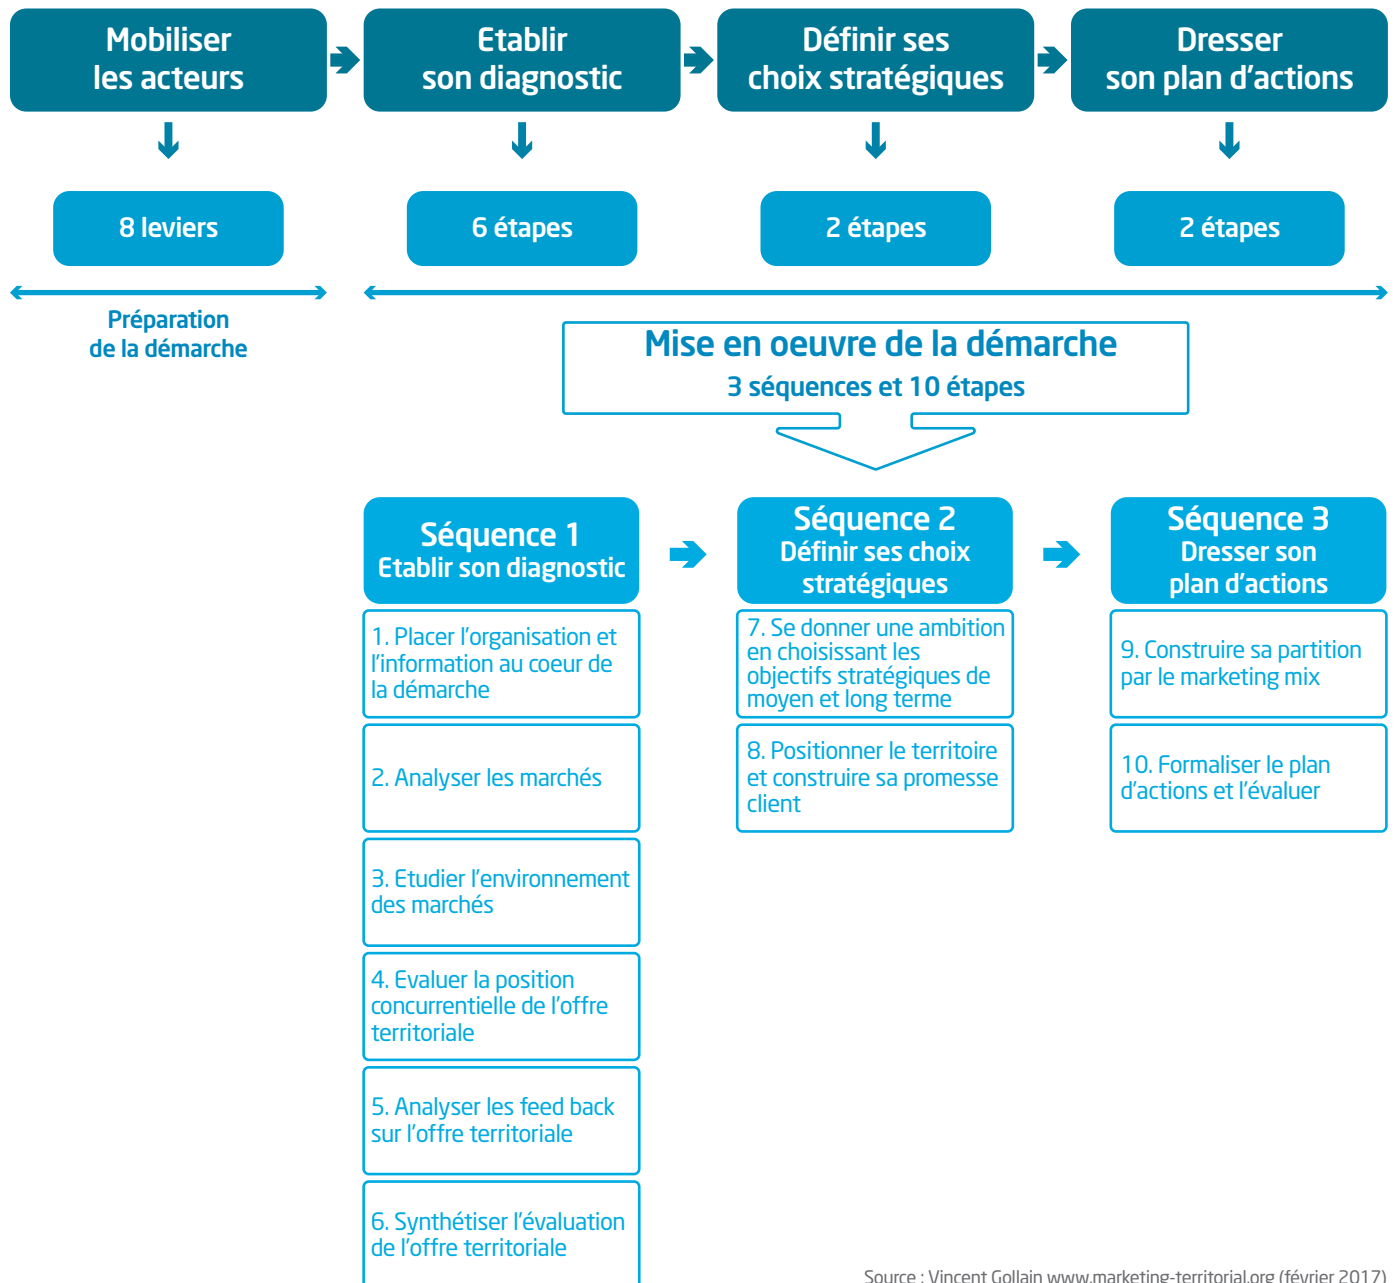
Mobiliser les acteurs

Etablir son diagnostic

Définir ses choix stratégiques

Dresser son plan d'actions

8 leviers

6 étapes

2 étapes

2 étapes

Préparation de la démarche

Mise en oeuvre de la démarche
3 séquences et 10 étapes

Séquence 1
Etablir son diagnostic

1. Placer l'organisation et l'information au coeur de la démarche

2. Analyser les marchés

3. Etudier l'environnement des marchés

4. Evaluer la position concurrentielle de l'offre territoriale

5. Analyser les feed back sur l'offre territoriale

6. Synthétiser l'évaluation de l'offre territoriale

Séquence 2
Définir ses choix stratégiques

7. Se donner une ambition en choisissant les objectifs stratégiques de moyen et long terme

8. Positionner le territoire et construire sa promesse client

Séquence 3
Dresser son plan d'actions

9. Construire sa partition par le marketing mix

10. Formaliser le plan d'actions et l'évaluer

Source : Vincent Gollain www.marketing-territorial.org (février 2017)